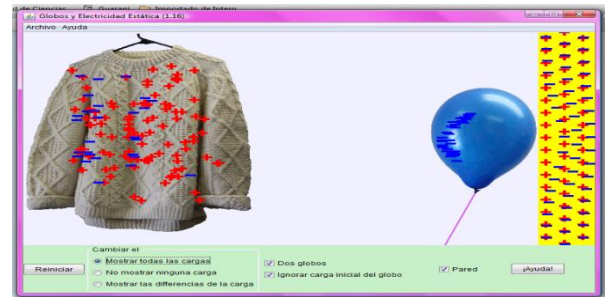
de Ciencias  Guarani  Inpodado de fotero
Globos y Electricidad Estática (1.16)
Archivo  Ayuda

Reiniciar
Cambiar el
Mostrar todas las cargas
No mostrar ninguna carga
Mostrar las diferencias de la carga
Dos globos
Ignorar carga inicial del globo
Pared
¡Ayuda!